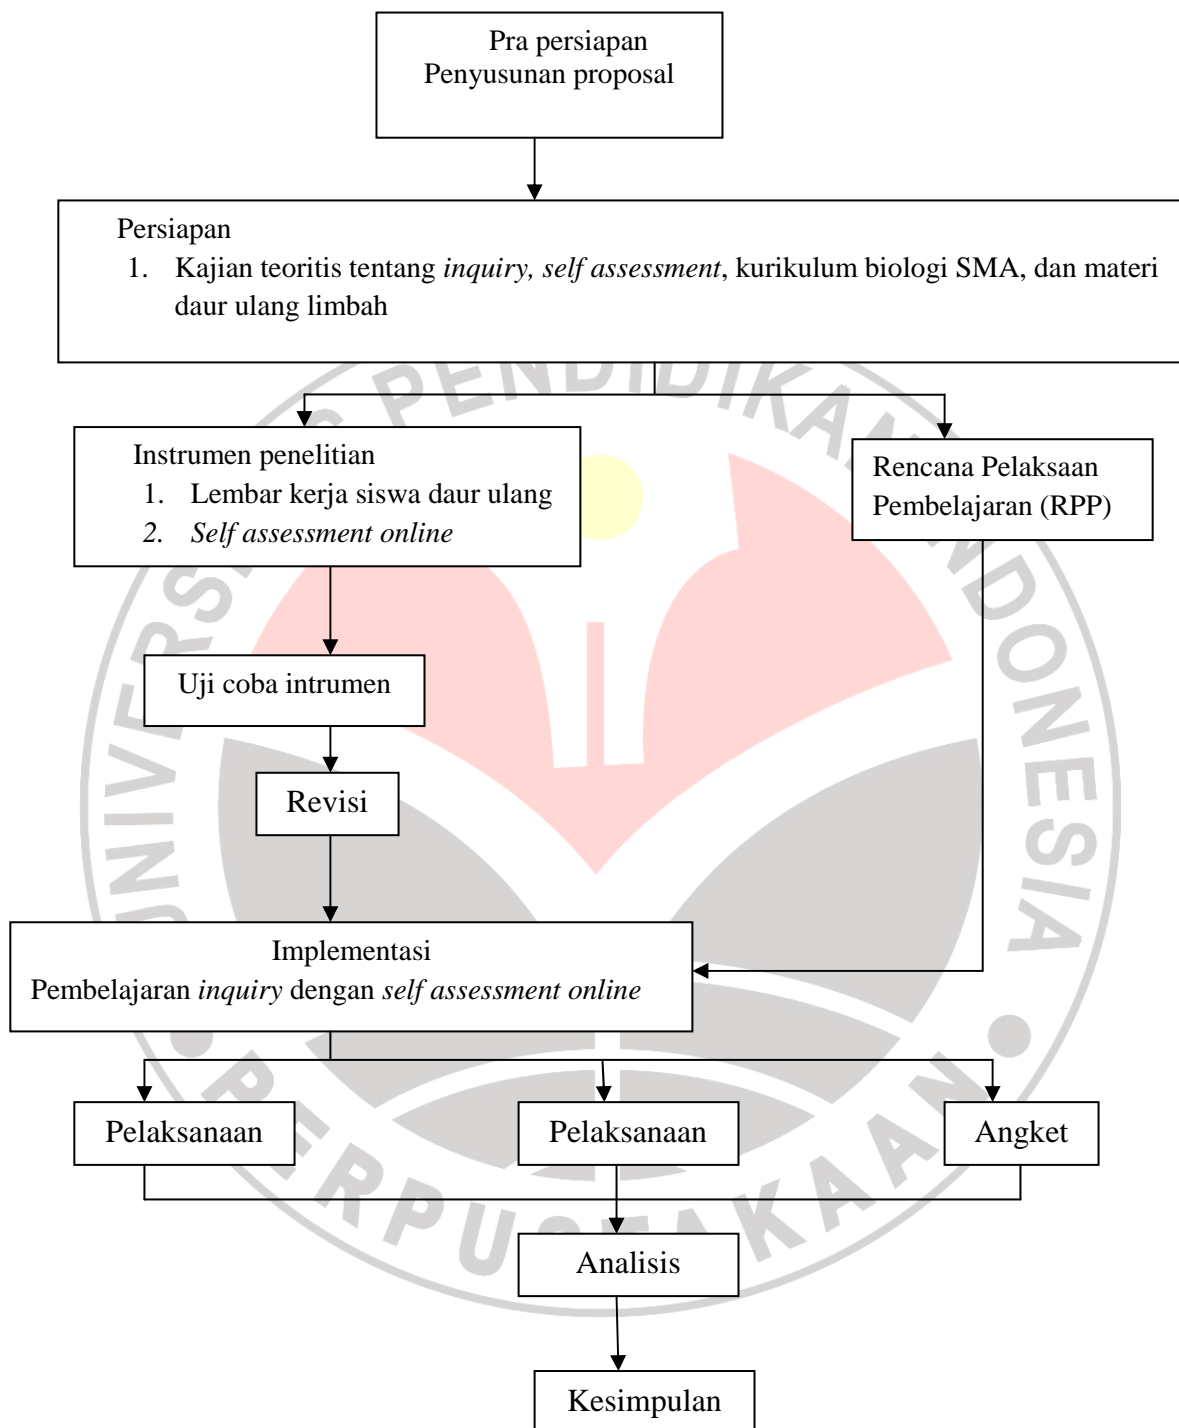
Pra persiapan
Penyusunan proposal

Persiapan
1. Kajian teoritis tentang *inquiry, self assessment*, kurikulum biologi SMA, dan materi daur ulang limbah

Instrumen penelitian
1. Lembar kerja siswa daur ulang
2. *Self assessment online*

Rencana Pelaksaan Pembelajaran (RPP)

Uji coba intrumen

Revisi

Implementasi
Pembelajaran *inquiry* dengan *self assessment online*

Pelaksanaan

Pelaksanaan

Angket

Analisis

Kesimpulan

UNIVERSITAS PENDIDIKAN INDONESIA
PERPUSTAKAAN